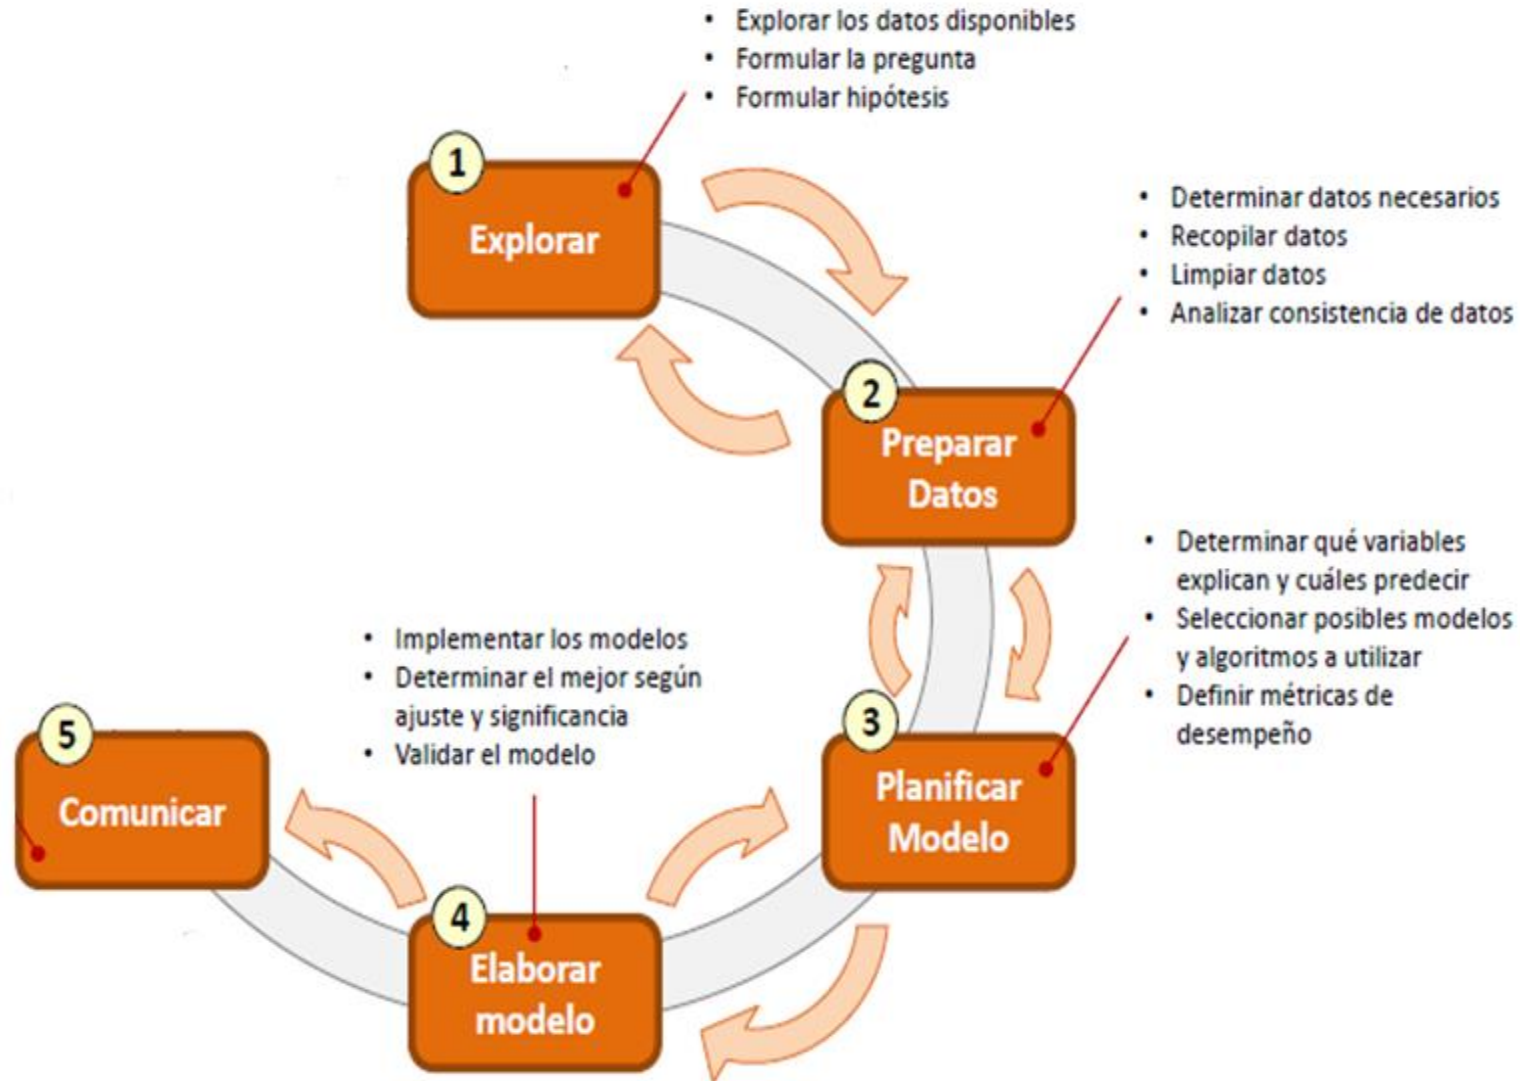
• Explorar los datos disponibles
• Formular la pregunta
• Formular hipótesis

1
Explorar

• Determinar datos necesarios
• Recopilar datos
• Limpiar datos
• Analizar consistencia de datos

2
Preparar Datos

• Determinar qué variables explican y cuáles predecir
• Seleccionar posibles modelos y algoritmos a utilizar
• Definir métricas de desempeño

3
Planificar Modelo

• Implementar los modelos
• Determinar el mejor según ajuste y significancia
• Validar el modelo

4
Elaborar modelo

5
Comunicar